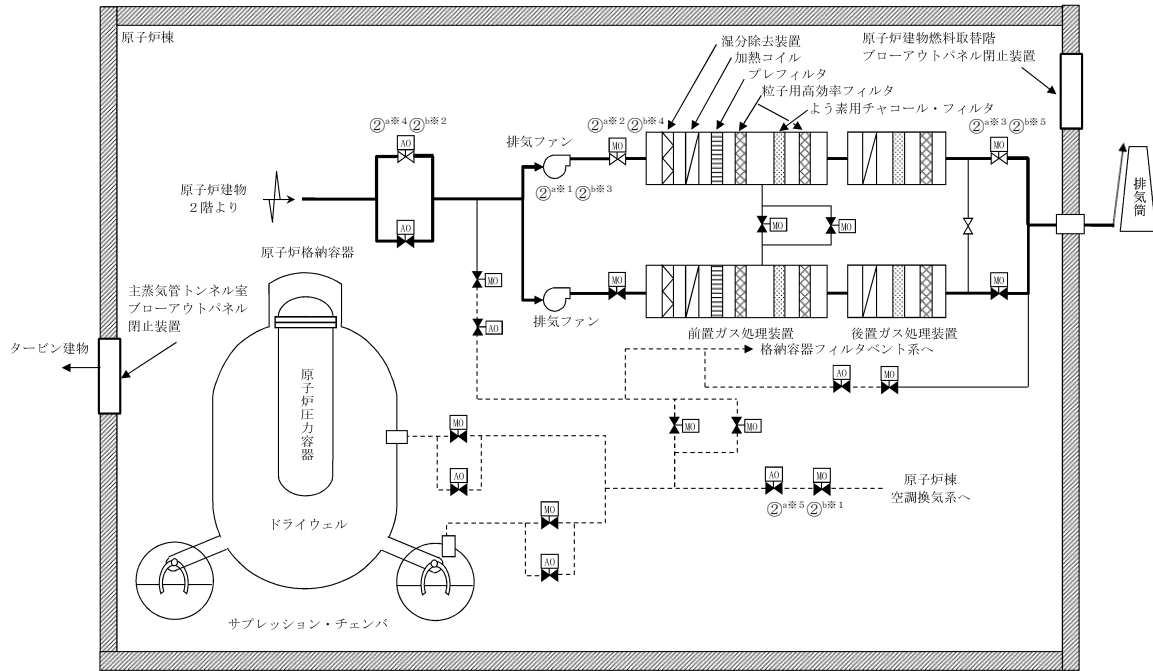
原子炉棟

原子炉建物燃料取替階
ブローアウトパネル閉止装置

湿分除去装置
加熱コイル
プレフィルタ
粒子用高効率フィルタ
よう素用チャコール・フィルタ

②$^{a※4}$②$^{b※2}$

AO

排気ファン

②$^{a※2}$②$^{b※4}$

MO

②$^{a※3}$②$^{b※5}$

MO

排気筒

原子炉建物
2階より

AO

②$^{a※1}$②$^{b※3}$

MO

MO

原子炉格納容器

MO

MO

主蒸気管トンネル室
ブローアウトパネル
閉止装置

MO

AO

排気ファン

前置ガス処理装置

後置ガス処理装置

タービン建物

格納容器フィルタベント系へ

原子炉圧力容器

AO

MO

MO

MO

MO

AO

AO

MO

原子炉棟
空調換気系へ

②$^{a※5}$②$^{b※1}$

ドライウェル

MO

AO

サプレッション・チェンバ